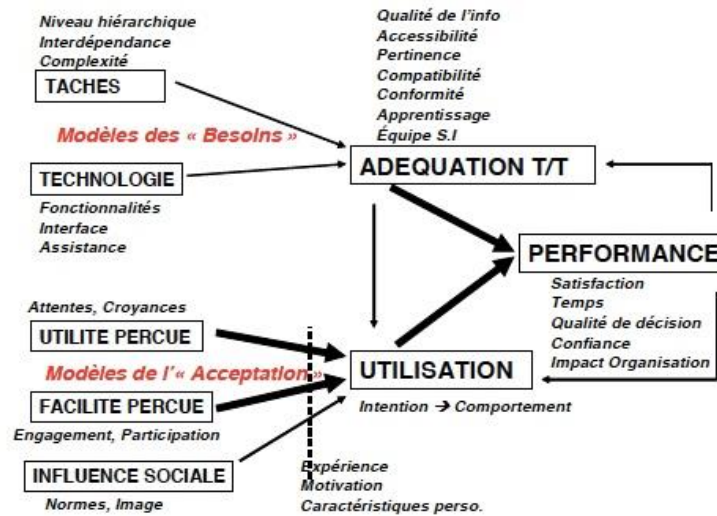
Niveau hiérarchique
Interdépendance
Complexité

TACHES

Modèles des « Besoins »

TECHNOLOGIE

Fonctionnalités
Interface
Assistance

Qualité de l'info
Accessibilité
Pertinence
Compatibilité
Conformité
Apprentissage
Équipe S.I

ADEQUATION T/T

PERFORMANCE

Satisfaction
Temps
Qualité de décision
Confiance
Impact Organisation

Attentes, Croyances

UTILITE PERCUE

Modèles de l'« Acceptation »

FACILITE PERCUE

Engagement, Participation

INFLUENCE SOCIALE

Normes, Image

UTILISATION

Intention → Comportement

Expérience
Motivation
Caractéristiques perso.